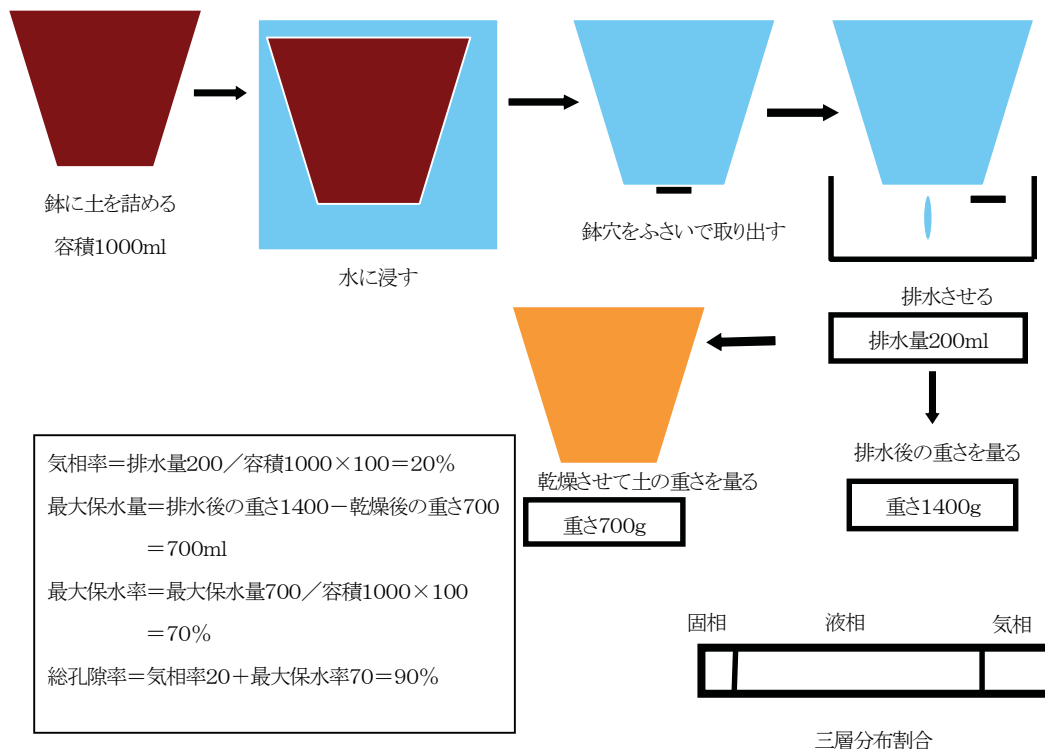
鉢に土を詰める

容積1000ml

水に浸す

鉢穴をふさいで取り出す

排水させる

排水量200ml

排水後の重さを量る

重さ1400g

乾燥させて土の重さを量る

重さ700g

気相率＝排水量200／容積1000×100＝20％

最大保水量＝排水後の重さ1400－乾燥後の重さ700 ＝700ml

最大保水率＝最大保水量700／容積1000×100 ＝70％

総孔隙率＝気相率20＋最大保水率70＝90％

固相

液相

気相

三層分布割合